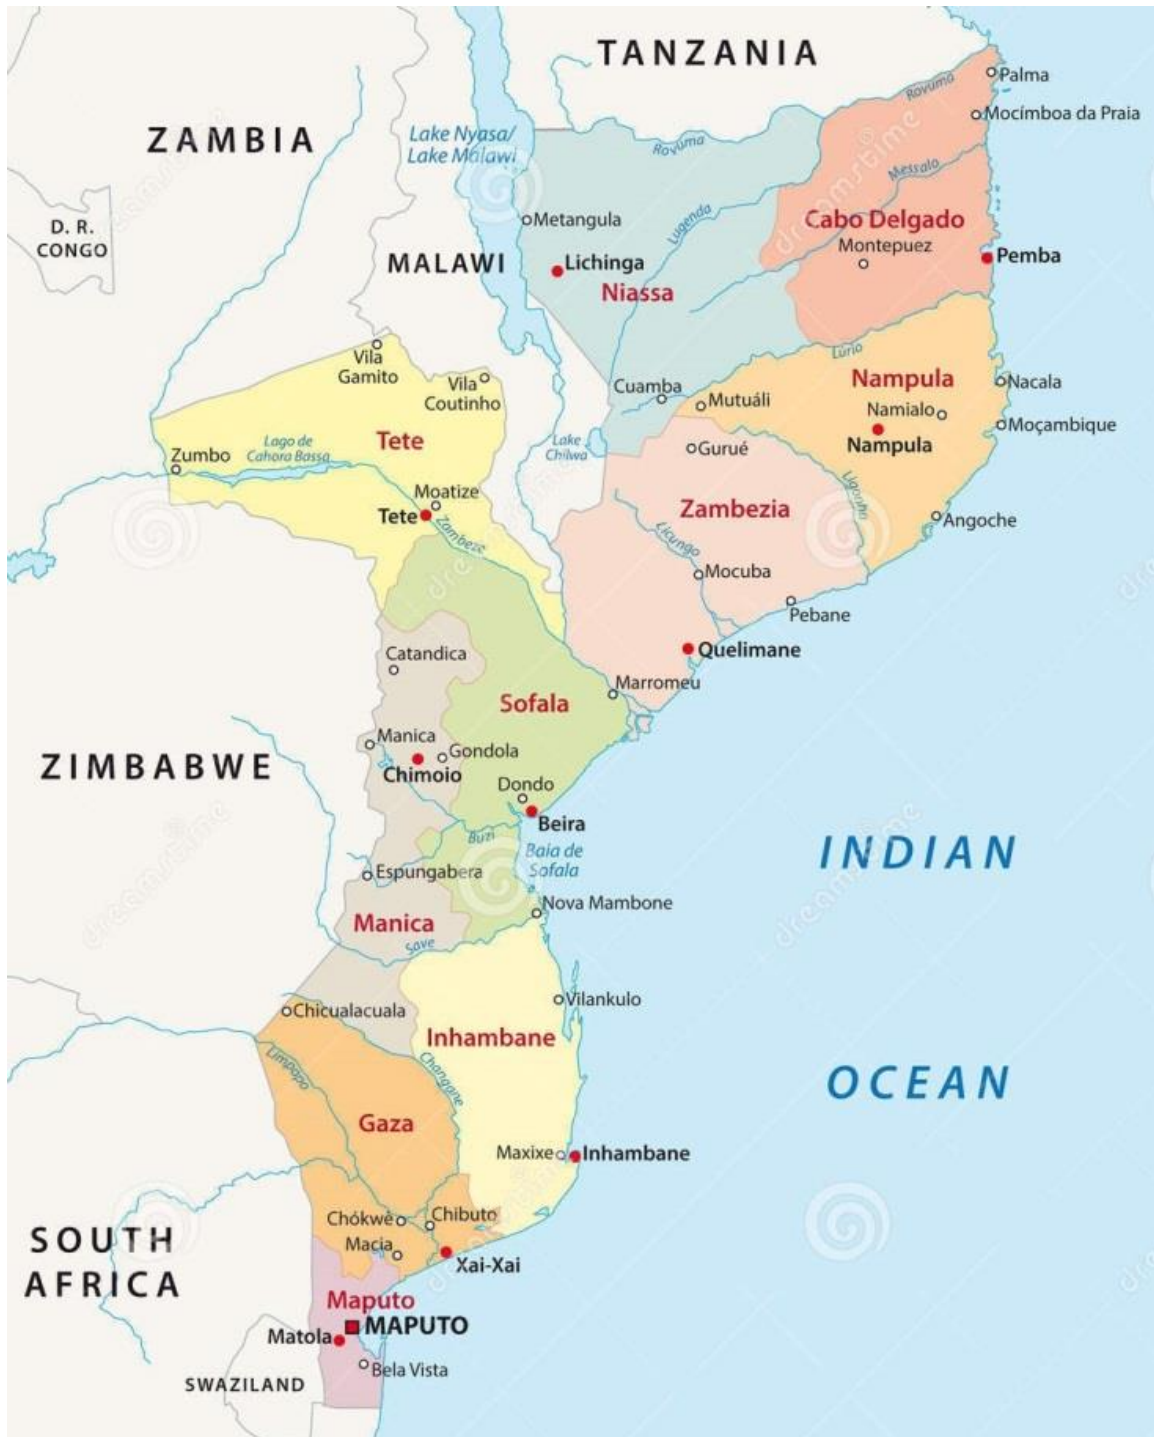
TANZANIA
ZAMBIA
D. R. CONGO
MALAWI
Lake Nyasa/ Lake Malawi
Rovuma
Rovuma
Palma
Mocímboa da Praia
Messalo
Metangula
Lugenda
Cabo Delgado
Montepuez
Pemba
Lichinga
Niassa
Lurio
Vila Gamito
Vila Coutinho
Cuamba
Mutuáli
Nampula
Nacala
Namialo
Nampula
Moçambique
Zumbo
Lago de Cahora Bassa
Tete
Lake Chilwa
Gurué
Moatize
Tete
Zambeze
Zambezia
Ligonha
Angoche
Licungo
Mocuba
Pebane
Quelimane
Catandica
Marromeu
Sofala
Manica
Gondola
Chimoio
ZIMBABWE
Dondo
Beira
Buzi
Baia de Sofala
INDIAN
Espungabera
Nova Mambone
Manica
Save
Vilankulo
Chicualacuala
Inhambane
Limpopo
Changane
OCEAN
Gaza
Maxixe
Inhambane
Chókwè
Chibuto
SOUTH AFRICA
Macia
Xai-Xai
Maputo
Matola
MAPUTO
Bela Vista
SWAZILAND